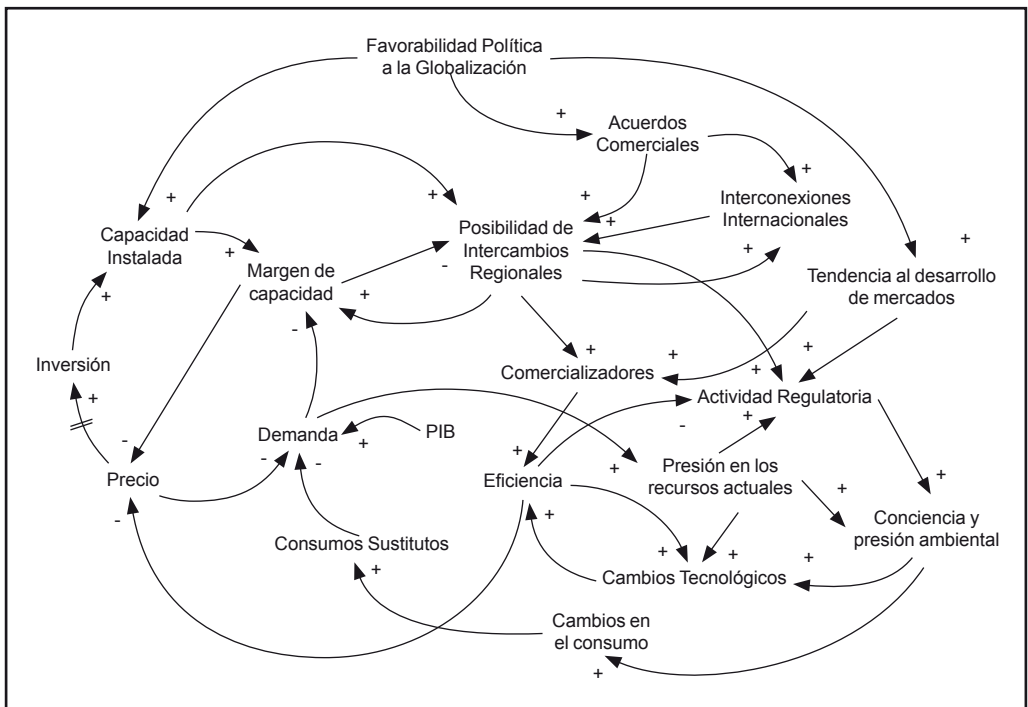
Favorabilidad Política a la Globalización

+

Acuerdos Comerciales

+

+

Interconexiones Internacionales

+

+

+

Capacidad Instalada

+

Posibilidad de Intercambios Regionales

+

Margen de capacidad

-

+

Tendencia al desarrollo de mercados

+

+

-

Inversión

+

+

Comercializadores

+

Actividad Regulatoria

+

-

PIB

Demanda

+

-

+

-

Precio

-

-

Eficiencia

Presión en los recursos actuales

+

+

+

-

+

Conciencia y presión ambiental

Consumos Sustitutos

+

+

+

Cambios Tecnológicos

+

Cambios en el consumo

+